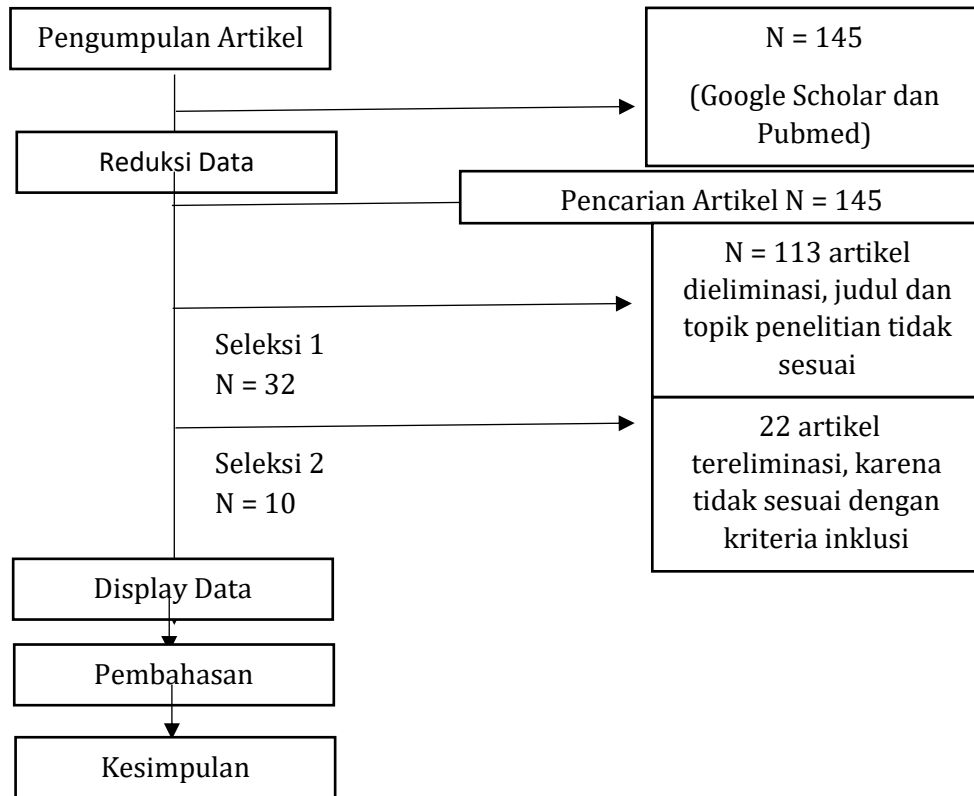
Pengumpulan Artikel

N = 145

(Google Scholar dan Pubmed)

Reduksi Data

Pencarian Artikel N = 145

N = 113 artikel dieliminasi, judul dan topik penelitian tidak sesuai

Seleksi 1
N = 32

22 artikel tereliminasi, karena tidak sesuai dengan kriteria inklusi

Seleksi 2
N = 10

Display Data

Pembahasan

Kesimpulan